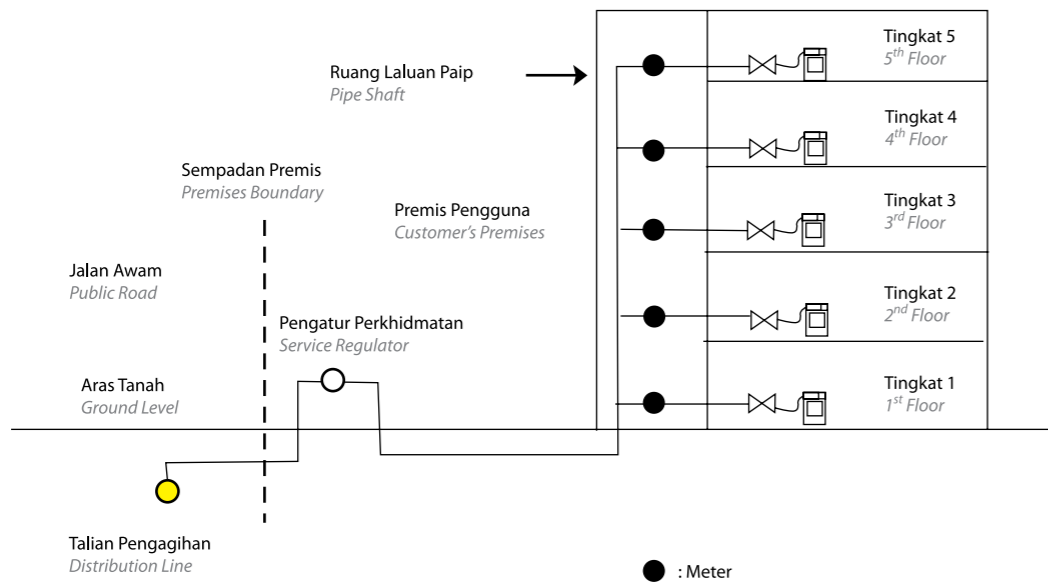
Ruang Laluan Paip
Pipe Shaft

Tingkat 5
$5^{th}$ Floor

Tingkat 4
$4^{th}$ Floor

Sempadan Premis
Premises Boundary

Premis Pengguna
Customer's Premises

Tingkat 3
$3^{rd}$ Floor

Jalan Awam
Public Road

Tingkat 2
$2^{nd}$ Floor

Pengatur Perkhidmatan
Service Regulator

Aras Tanah
Ground Level

Tingkat 1
$1^{st}$ Floor

Talian Pengagihan
Distribution Line

: Meter